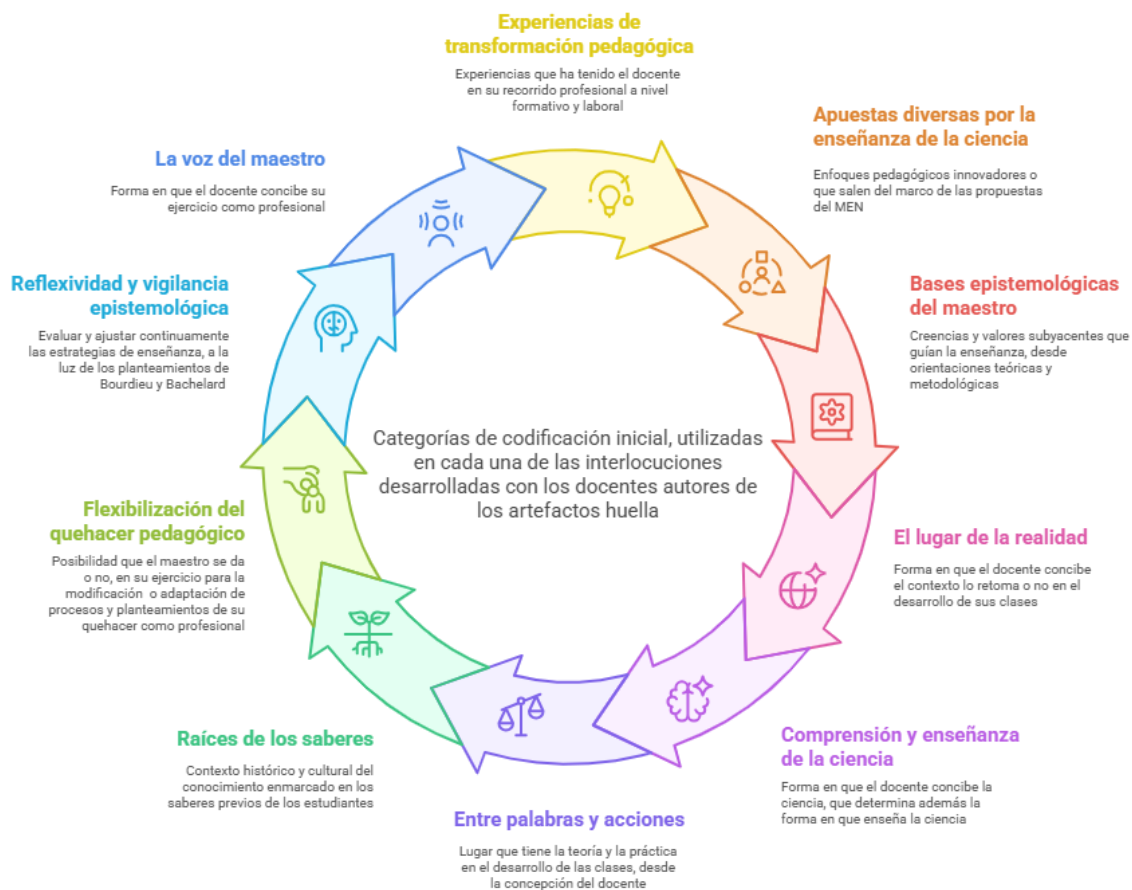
Experiencias de transformación pedagógica

Experiencias que ha tenido el docente en su recorrido profesional a nivel formativo y laboral

Apuestas diversas por la enseñanza de la ciencia

Enfoques pedagógicos innovadores o que salen del marco de las propuestas del MEN

Bases epistemológicas del maestro

Creencias y valores subyacentes que guían la enseñanza, desde orientaciones teóricas y metodológicas

El lugar de la realidad

Forma en que el docente concibe el contexto lo retoma o no en el desarrollo de sus clases

Comprensión y enseñanza de la ciencia

Forma en que el docente concibe la ciencia, que determina además la forma en que enseña la ciencia

Entre palabras y acciones

Lugar que tiene la teoría y la práctica en el desarrollo de las clases, desde la concepción del docente

Raíces de los saberes

Contexto histórico y cultural del conocimiento enmarcado en los saberes previos de los estudiantes

Flexibilización del quehacer pedagógico

Posibilidad que el maestro se da o no, en su ejercicio para la modificación o adaptación de procesos y planteamientos de su quehacer como profesional

Reflexividad y vigilancia epistemológica

Evaluar y ajustar continuamente las estrategias de enseñanza, a la luz de los planteamientos de Bourdieu y Bachelard

La voz del maestro

Forma en que el docente concibe su ejercicio como profesional

Categorías de codificación inicial, utilizadas en cada una de las interlocuciones desarrolladas con los docentes autores de los artefactos huella